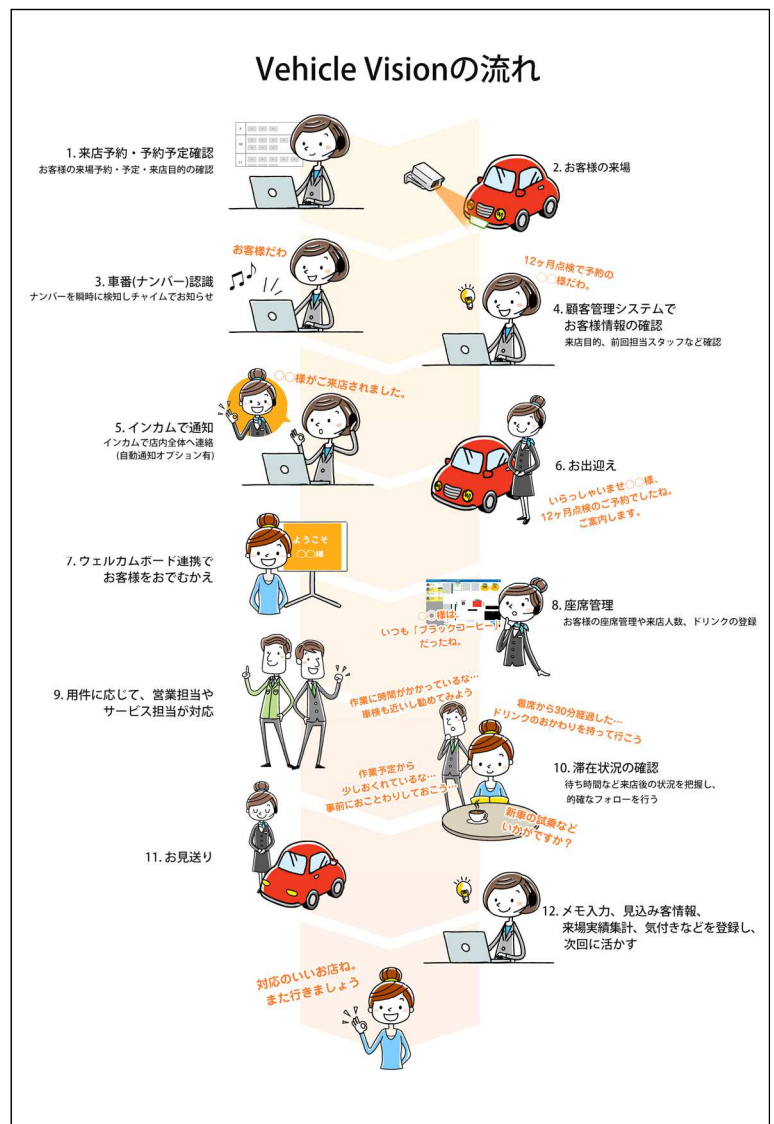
Vehicle Visionの流れ

1. 来店予約・予約予定確認
お客様の来場予約・予定・来店目的の確認

2. お客様の来場

お客様だわ

3. 車番(ナンバー)認識
ナンバーを瞬時に検知しチャイムでお知らせ

12ヶ月点検で予約の〇〇様だわ。

4. 顧客管理システムでお客様情報の確認
来店目的、前回担当スタッフなど確認

〇〇様がご来店されました。

5. インカムで通知
インカムで店内全体へ連絡
(自動通知オプション有)

6. お出迎え

いらっしゃいませ〇〇様、12ヶ月点検のご予約でしたね。ご案内します。

ようこそ
〇〇様

7. ウェルカムボード連携でお客様をおでむかえ

〇〇様は、いつも「ブラックコーヒー」だったね。

8. 座席管理
お客様の座席管理や来店人数、ドリンクの登録

9. 用件に応じて、営業担当やサービス担当が対応

作業に時間がかかっているな…車検も近いし勧めてみよう

着席から30分経過した…ドリンクのおかわりを持って行こう

作業予定から少しおくれているな…事前におことわりしておこう…

10. 滞在状況の確認
待ち時間など来店後の状況を把握し、的確なフォローを行う

新車の試乗などいかがですか?

11. お見送り

12. メモ入力、見込み客情報、来場実績集計、気付きなどを登録し、次回に活かす

対応のいいお店ね。また行きましょう